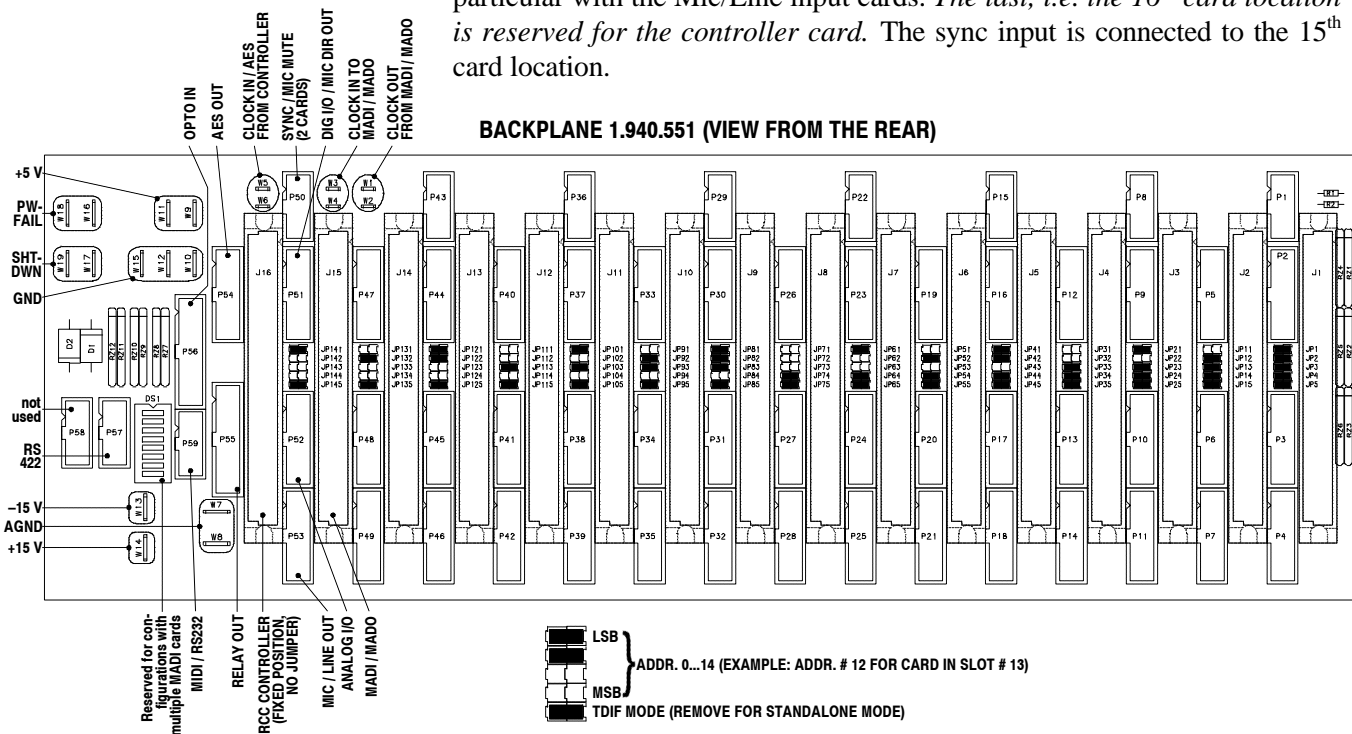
particular with the Mic/Line input cards. *The last, i.e. the 16th card location is reserved for the controller card.* The sync input is connected to the 15th card location.

BACKPLANE 1.940.551 (VIEW FROM THE REAR)

OPTO IN
AES OUT
CLOCK IN / AES FROM CONTROLLER
SYNC / MIC MUTE (2 CARDS)
DIG I/O / MIC DIR OUT
CLOCK IN TO MADI / MADO
CLOCK OUT FROM MADI / MADO

+5 V
PW-FAIL
SHT-DWN
GND
not used
RS 422
–15 V
AGND
+15 V

W18 W16 W11 W9 W19 W17 W15 W12 W10 W5 W6 W3 W4 W1 W2 W13 W14 W7 W8
D2 D1 RZ12 RZ11 RZ10 RZ9 RZ8 RZ7 DS1
P58 P57 P59 P56 P54 P55 P50 P51 P52 P53 P47 P48 P49 P43 P44 P45 P46 P40 P41 P42 P36 P37 P38 P39 P33 P34 P35 P29 P30 P31 P32 P26 P27 P28 P22 P23 P24 P25 P19 P20 P21 P15 P16 P17 P18 P12 P13 P14 P8 P9 P10 P11 P5 P6 P7 P1 P2 P3 P4
J16 J15 J14 J13 J12 J11 J10 J9 J8 J7 J6 J5 J4 J3 J2 J1
JP141 JP142 JP143 JP144 JP145
JP131 JP132 JP133 JP134 JP135
JP121 JP122 JP123 JP124 JP125
JP111 JP112 JP113 JP114 JP115
JP101 JP102 JP103 JP104 JP105
JP91 JP92 JP93 JP94 JP95
JP81 JP82 JP83 JP84 JP85
JP71 JP72 JP73 JP74 JP75
JP61 JP62 JP63 JP64 JP65
JP51 JP52 JP53 JP54 JP55
JP41 JP42 JP43 JP44 JP45
JP31 JP32 JP33 JP34 JP35
JP21 JP22 JP23 JP24 JP25
JP11 JP12 JP13 JP14 JP15
JP1 JP2 JP3 JP4 JP5
R1 R2 RZ1 RZ2 RZ6 RZ3

Reserved for configurations with multiple MADI cards
MIDI / RS232
RELAY OUT
RCC CONTROLLER (FIXED POSITION, NO JUMPER)
MIC / LINE OUT
ANALOG I/O
MADI / MADO

LSB
MSB
ADDR. 0...14 (EXAMPLE: ADDR. # 12 FOR CARD IN SLOT # 13)
TDIF MODE (REMOVE FOR STANDALONE MODE)